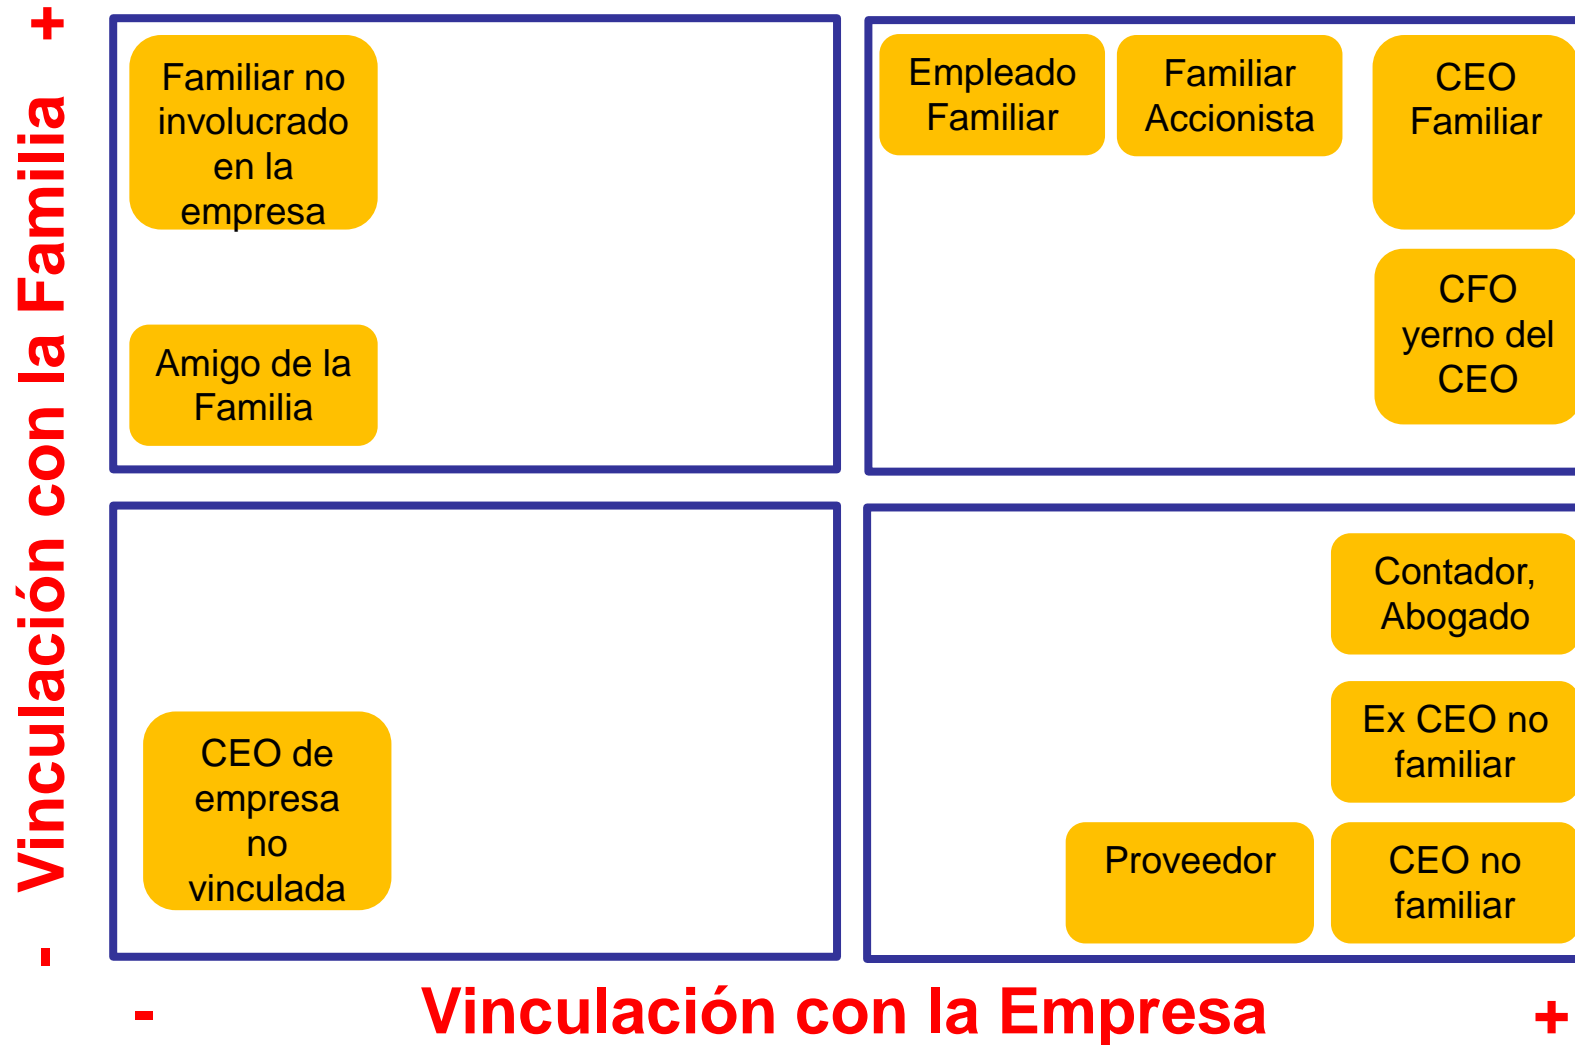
+ Vinculación con la Familia -

Familiar no involucrado en la empresa

Amigo de la Familia

Empleado Familiar

Familiar Accionista

CEO Familiar

CFO yerno del CEO

CEO de empresa no vinculada

Contador, Abogado

Ex CEO no familiar

Proveedor

CEO no familiar

- Vinculación con la Empresa +